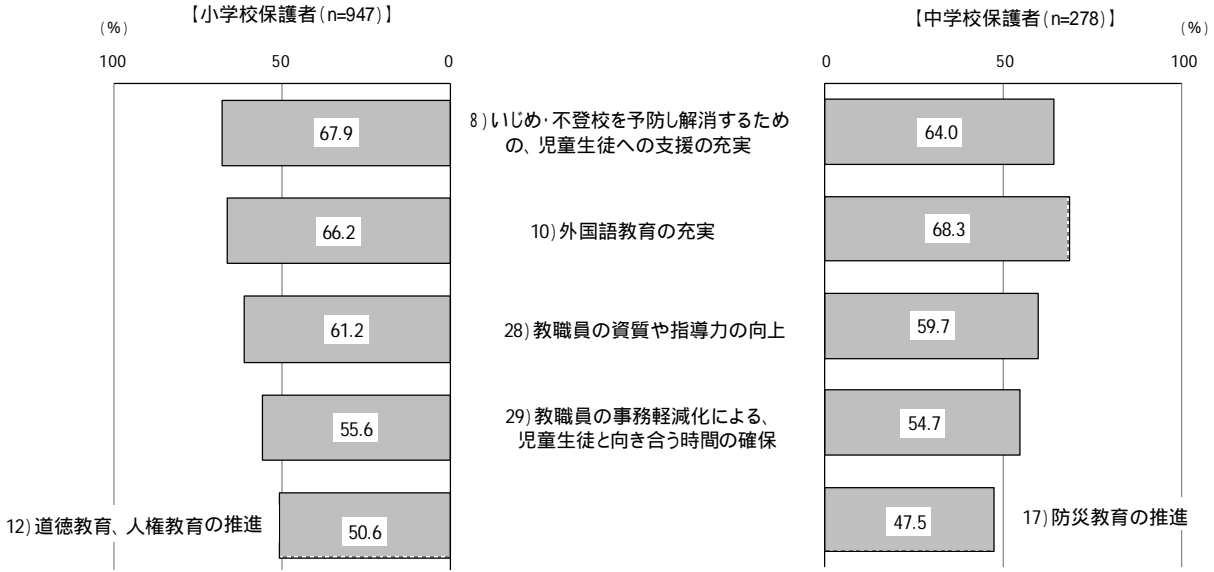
(%)
【小学校保護者(n=947)】

100 50 0

67.9

66.2

61.2

55.6

12)道徳教育、人権教育の推進

50.6

8)いじめ・不登校を予防し解消するための、児童生徒への支援の充実

10)外国語教育の充実

28)教職員の資質や指導力の向上

29)教職員の事務軽減化による、児童生徒と向き合う時間の確保

【中学校保護者(n=278)】
(%)

0 50 100

64.0

68.3

59.7

54.7

47.5

17)防災教育の推進